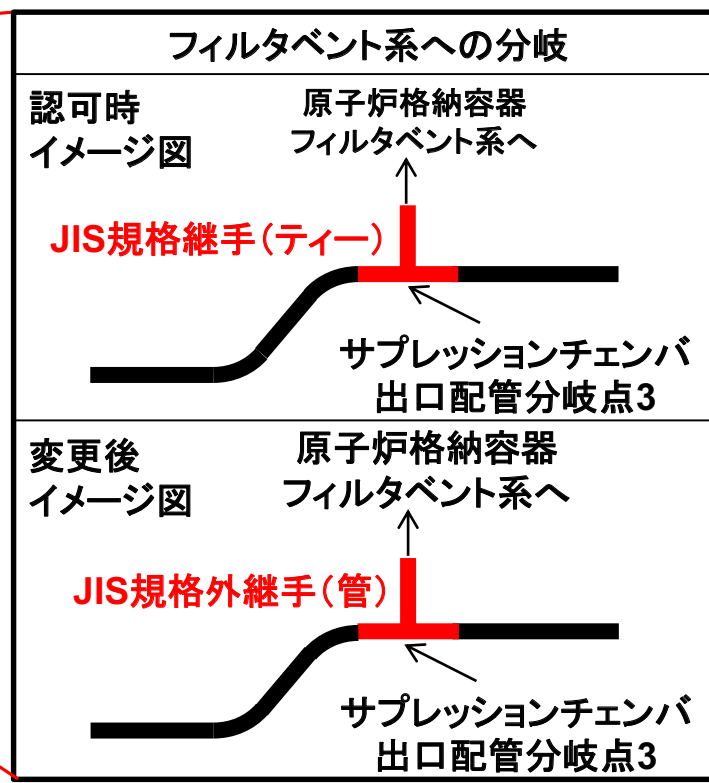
フィルタベント系への分岐

認可時
イメージ図

原子炉格納容器
フィルタベント系へ

JIS規格継手（ティー）

サプレッションチェンバ
出口配管分岐点3

変更後
イメージ図

原子炉格納容器
フィルタベント系へ

JIS規格外継手（管）

サプレッションチェンバ
出口配管分岐点3